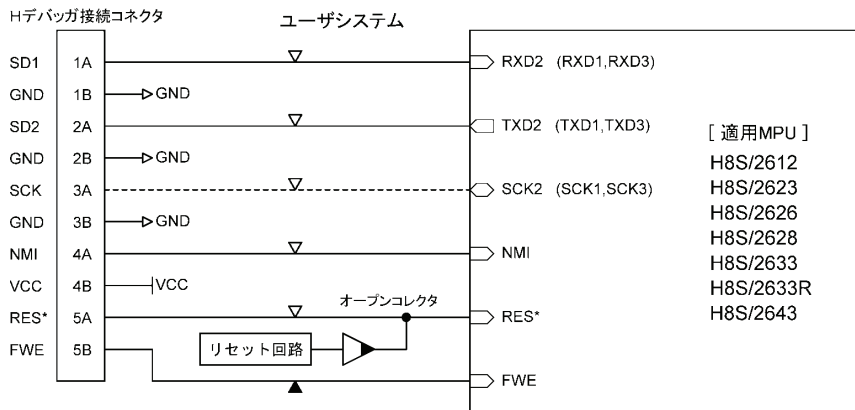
Hデバッガ接続コネクタ

ユーザシステム

SD1 1A
GND 1B GND
SD2 2A
GND 2B GND
SCK 3A
GND 3B GND
NMI 4A
VCC 4B VCC
RES* 5A
FWE 5B

オープンコレクタ

リセット回路

RXD2 (RXD1,RXD3)
TXD2 (TXD1,TXD3)
SCK2 (SCK1,SCK3)
NMI
RES*
FWE

[ 適用MPU ]
H8S/2612
H8S/2623
H8S/2626
H8S/2628
H8S/2633
H8S/2633R
H8S/2643